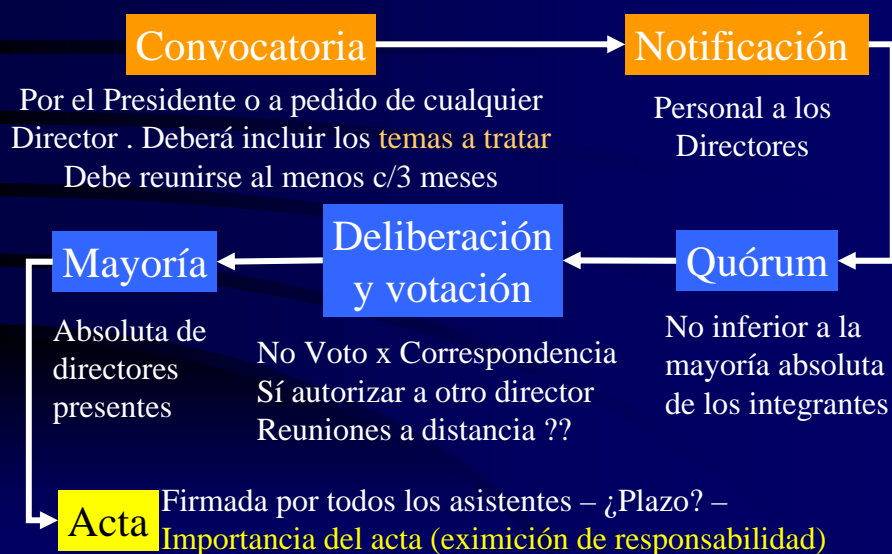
Convocatoria

Notificación

Por el Presidente o a pedido de cualquier Director . Deberá incluir los temas a tratar
Debe reunirse al menos c/3 meses

Personal a los Directores

Mayoría

Deliberación y votación

Quórum

Absoluta de directores presentes

No Voto x Correspondencia
Sí autorizar a otro director
Reuniones a distancia ??

No inferior a la mayoría absoluta de los integrantes

Acta

Firmada por todos los asistentes – ¿Plazo? –
Importancia del acta (eximición de responsabilidad)